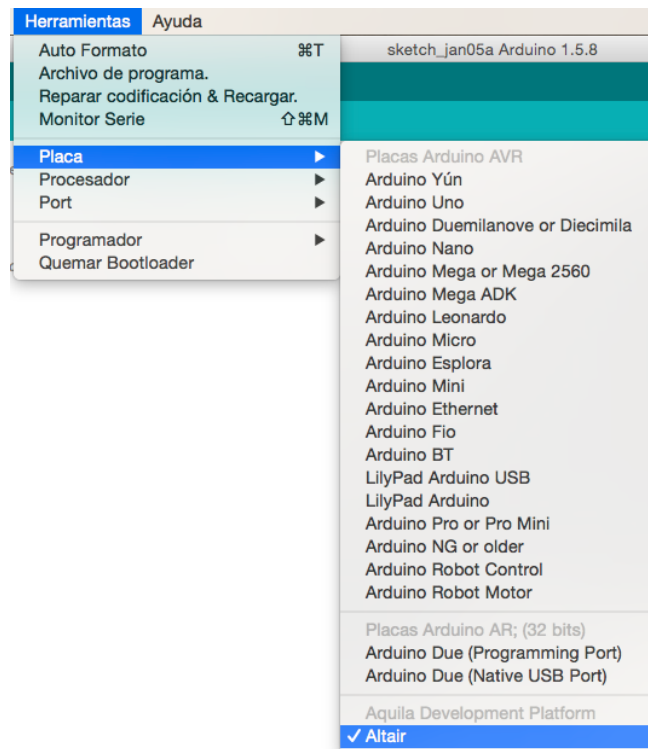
Herramientas Ayuda

Auto Formato ⌘T
Archivo de programa.
Reparar codificación & Recargar.
Monitor Serie ⇧⌘M

Placa ▶
Procesador ▶
Port ▶

Programador ▶
Quemar Bootloader

sketch_jan05a Arduino 1.5.8

Placas Arduino AVR
Arduino Yún
Arduino Uno
Arduino Duemilanove or Diecimila
Arduino Nano
Arduino Mega or Mega 2560
Arduino Mega ADK
Arduino Leonardo
Arduino Micro
Arduino Esplora
Arduino Mini
Arduino Ethernet
Arduino Fio
Arduino BT
LilyPad Arduino USB
LilyPad Arduino
Arduino Pro or Pro Mini
Arduino NG or older
Arduino Robot Control
Arduino Robot Motor

Placas Arduino AR; (32 bits)
Arduino Due (Programming Port)
Arduino Due (Native USB Port)

Aquila Development Platform
✓ Altair